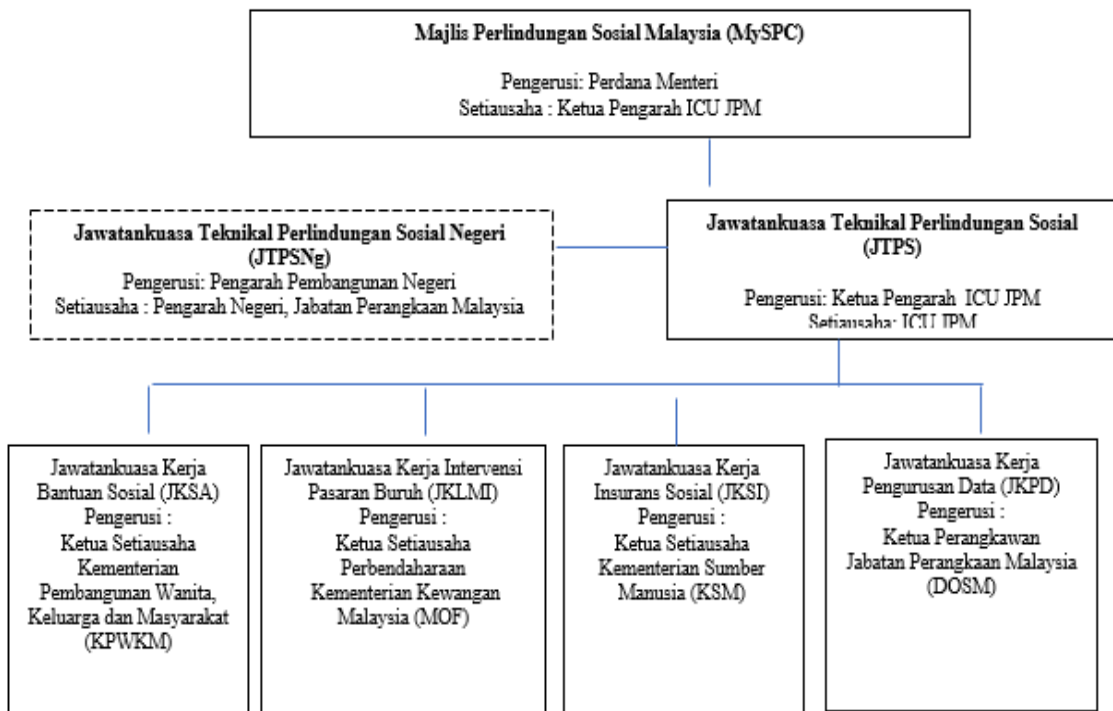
Majlis Perlindungan Sosial Malaysia (MySPC)

Pengerusi: Perdana Menteri
Setiausaha : Ketua Pengarah ICU JPM

Jawatankuasa Teknikal Perlindungan Sosial Negeri (JTPSNg)
Pengerusi: Pengarah Pembangunan Negeri
Setiausaha : Pengarah Negeri, Jabatan Perangkaan Malaysia

Jawatankuasa Teknikal Perlindungan Sosial (JTPS)

Pengerusi: Ketua Pengarah ICU JPM
Setiausaha: ICU JPM

Jawatankuasa Kerja Bantuan Sosial (JKSA)
Pengerusi :
Ketua Setiausaha Kementerian Pembangunan Wanita, Keluarga dan Masyarakat (KPWKM)

Jawatankuasa Kerja Intervensi Pasaran Buruh (JKLMI)
Pengerusi :
Ketua Setiausaha Perbendaharaan Kementerian Kewangan Malaysia (MOF)

Jawatankuasa Kerja Insurans Sosial (JKSI)
Pengerusi :
Ketua Setiausaha Kementerian Sumber Manusia (KSM)

Jawatankuasa Kerja Pengurusan Data (JKPD)
Pengerusi :
Ketua Perangkawan Jabatan Perangkaan Malaysia (DOSM)